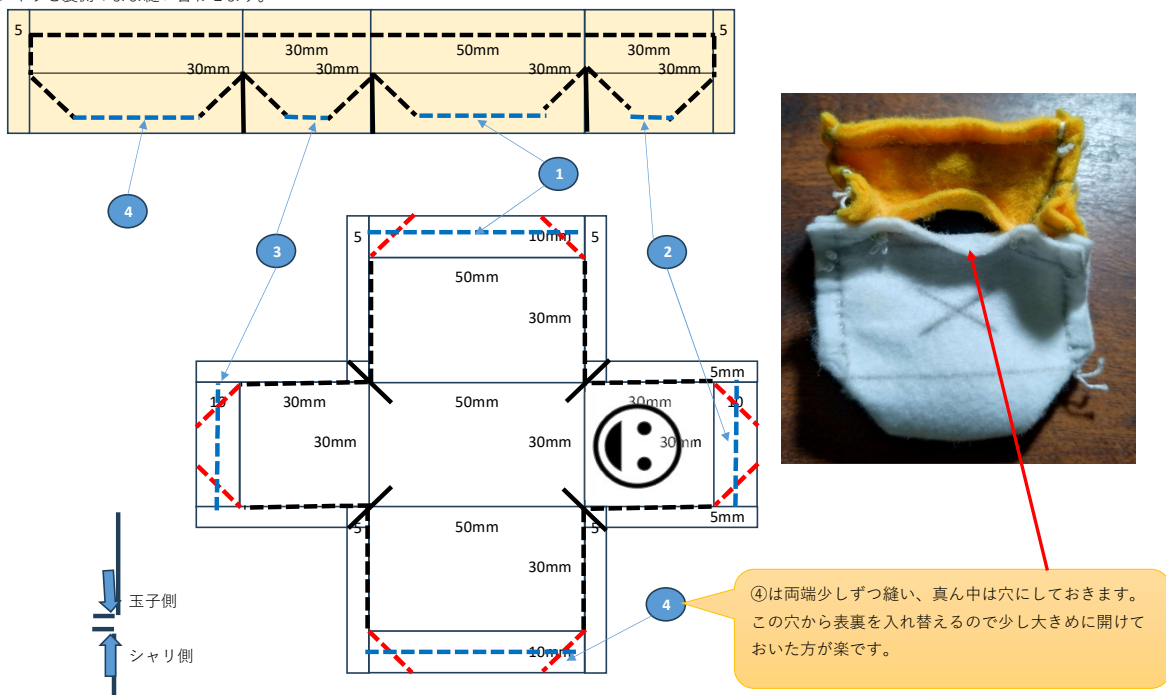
5
30mm
50mm
30mm
5
30mm
30mm
30mm
30mm
1
4
3
2
5
10mm
5
50mm
30mm
5mm
10
30mm
50mm
30mm
10
30mm
30mm
30mm
5mm
5
5
50mm
30mm
玉子側
シャリ側
4
10mm
④は両端少しずつ縫い、真ん中は穴にしておきます。この穴から表裏を入れ替えるので少し大きめに開けておいた方が楽です。